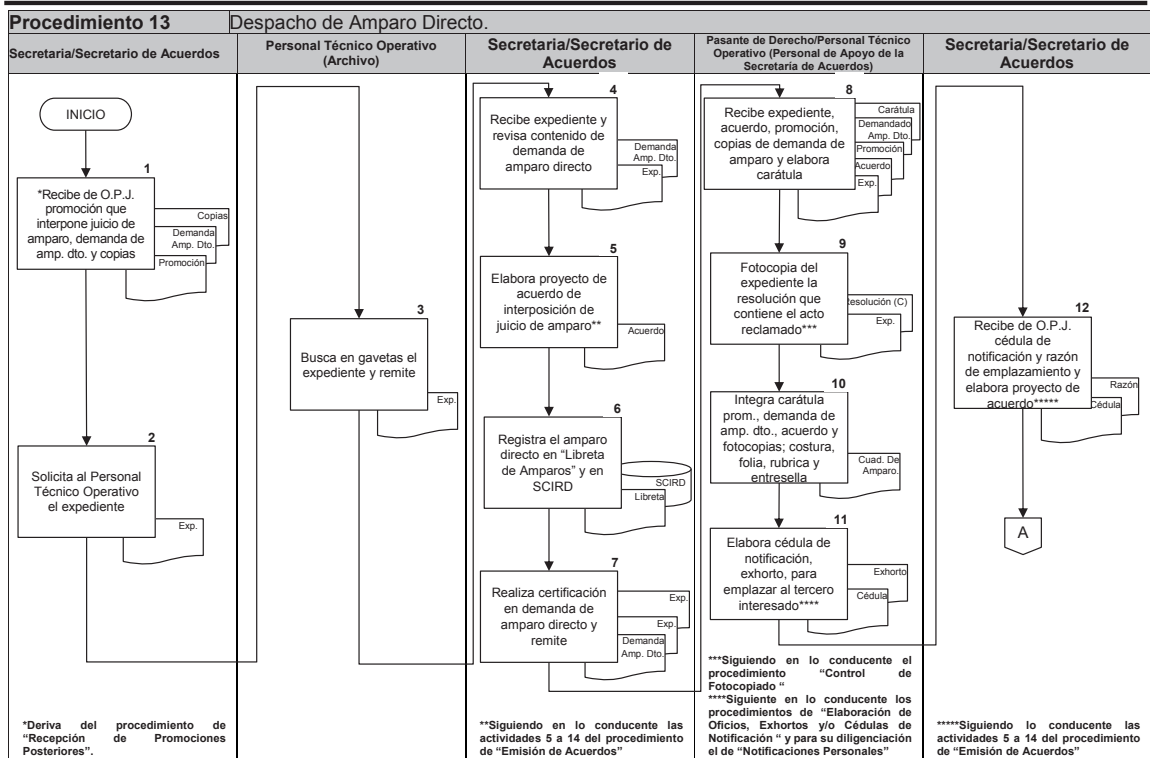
Procedimiento 13 Despacho de Amparo Directo.

Secretaria/Secretario de Acuerdos

INICIO

1
*Recibe de O.P.J. promoción que interpone juicio de amparo, demanda de amp. dto. y copias

Copias
Demanda Amp. Dto.
Promoción

2
Solicita al Personal Técnico Operativo el expediente

Exp.

*Deriva del procedimiento de "Recepción de Promociones Posteriores".

Personal Técnico Operativo (Archivo)

3
Busca en gavetas el expediente y remite

Exp.

Secretaria/Secretario de Acuerdos

4
Recibe expediente y revisa contenido de demanda de amparo directo

Demanda Amp. Dto.
Exp.

5
Elabora proyecto de acuerdo de interposición de juicio de amparo**

Acuerdo

6
Registra el amparo directo en "Libreta de Amparos" y en SCIRD

SCIRD
Libreta

7
Realiza certificación en demanda de amparo directo y remite

Exp.
Exp.
Demanda Amp. Dto.

**Siguiendo en lo conducente las actividades 5 a 14 del procedimiento de "Emisión de Acuerdos"

Pasante de Derecho/Personal Técnico Operativo (Personal de Apoyo de la Secretaría de Acuerdos)

8
Recibe expediente, acuerdo, promoción, copias de demanda de amparo y elabora carátula

Carátula
Demandado Amp. Dto.
Promoción
Acuerdo
Exp.

9
Fotocopia del expediente la resolución que contiene el acto reclamado***

Resolución (C)
Exp.

10
Integra carátula prom., demanda de amp. dto., acuerdo y fotocopias; costura, folia, rubrica y entresella

Cuad. De Amparo.

11
Elabora cédula de notificación, exhorto, para emplazar al tercero interesado****

Exhorto
Cédula

***Siguiendo en lo conducente el procedimiento "Control de Fotocopiado "
****Siguiente en lo conducente los procedimientos de "Elaboración de Oficios, Exhortos y/o Cédulas de Notificación " y para su diligenciación el de "Notificaciones Personales"

Secretaria/Secretario de Acuerdos

12
Recibe de O.P.J. cédula de notificación y razón de emplazamiento y elabora proyecto de acuerdo*****

Razón
Cédula

A

*****Siguiendo lo conducente las actividades 5 a 14 del procedimiento de "Emisión de Acuerdos"